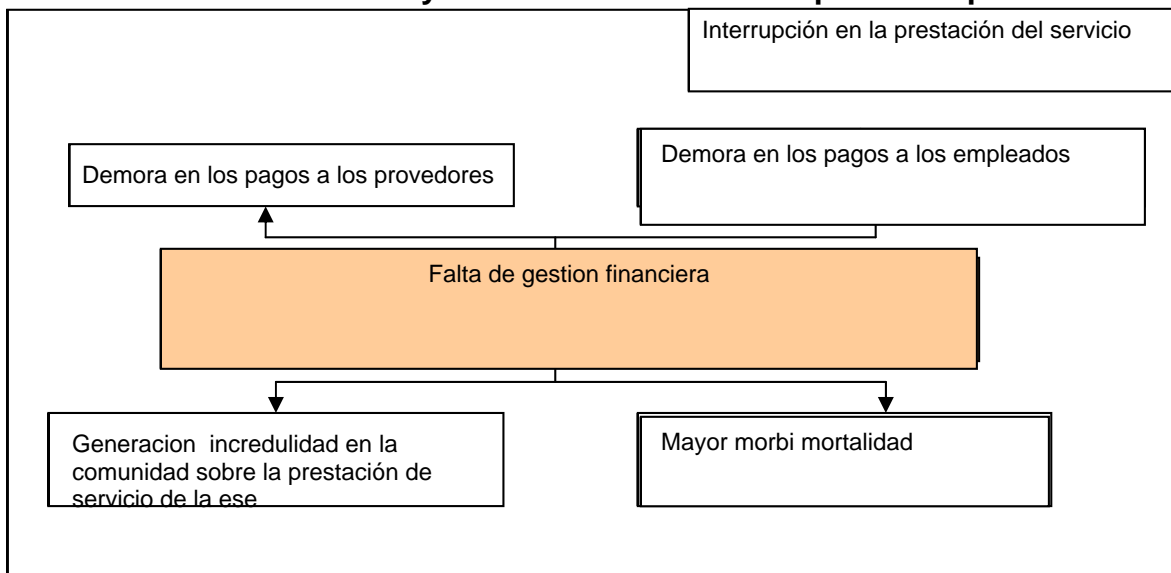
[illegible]

Interrupción en la prestación del servicio

Demora en los pagos a los provedores

Demora en los pagos a los empleados

Falta de gestion financiera

Generacion incredulidad en la comunidad sobre la prestación de servicio de la ese

Mayor morbi mortalidad